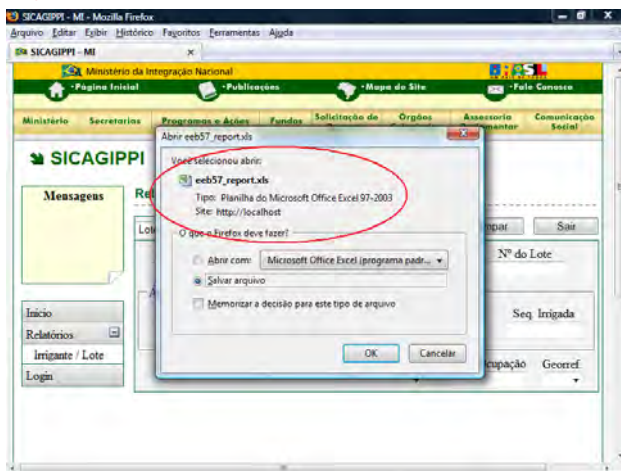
SICAGIPPI - MI - Mozilla Firefox

Arquivo Editar Exibir Histórico Favoritos Ferramentas Ajuda

SICAGIPPI - MI ×

Ministério da Integração Nacional

·Página Inicial ·Publicações ·Mapa do Site ·Fale Conosco

Ministério Secretarias Programas e Ações Fundos Solicitação de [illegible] Órgãos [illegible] Assessoria Parlamentar Comunicação Social

SICAGIPPI

Mensagens

Rel

Lot

Início

Relatórios

Irrigante / Lote

Login

Impar Sair

Nº do Lote

Seq. Irrigada

Ocupação Georref

Abrir eeb57_report.xls

Você selecionou abrir:

eeb57_report.xls

Tipo: Planilha do Microsoft Office Excel 97-2003

Site: http://localhost

O que o Firefox deve fazer?

Abrir com: Microsoft Office Excel (programa padr...

Salvar arquivo

Memorizar a decisão para este tipo de arquivo

OK Cancelar